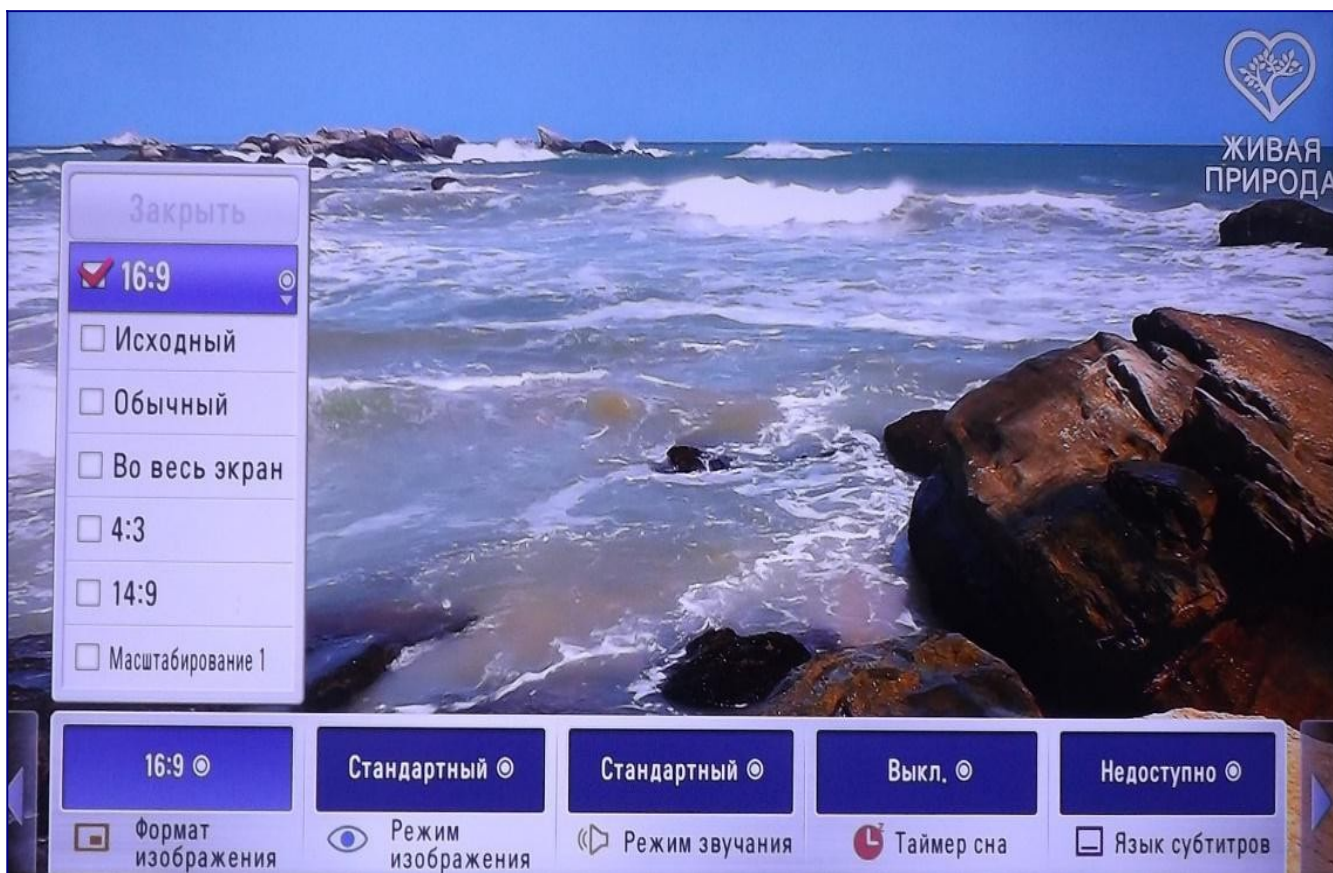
ЖИВАЯ ПРИРОДА

Закрыть

16:9

Исходный

Обычный

Во весь экран

4:3

14:9

Масштабирование 1

16:9

Формат изображения

Стандартный

Режим изображения

Стандартный

Режим звучания

Выкл.

Таймер сна

Недоступно

Язык субтитров